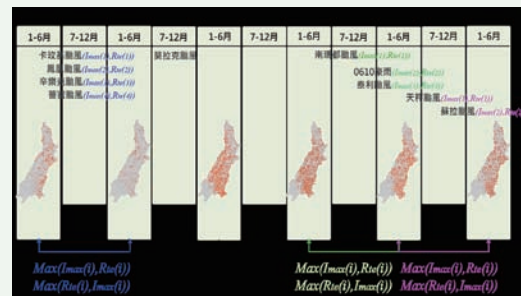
| 1-6月 | 7-12月 | 1-6月 | 7-12月 | 1-6月 | 7-12月 | 1-6月 | 7-12月 | 1-6月 | 7-12月 | 1-6月 |
|---|---|---|---|---|---|---|---|---|---|---|

卡玫基颱風(Imax(1),Rio(1))
鳳凰颱風(Imax(2),Rio(2))
辛樂克颱風(Imax(3),Rio(3))
薔蜜颱風(Imax(4),Rio(4))

莫拉克颱風

南瑪都颱風(Imax(1),Rio(1))

0610豪雨(Imax(1),Rio(1))
泰利颱風(Imax(2),Rio(2))

天秤颱風(Imax(1),Rio(1))
蘇拉颱風(Imax(2),Rio(2))

Max(Imax(i),Rio(i))
Max(Rio(i),Imax(i))

Max(Imax(i),Rio(i))
Max(Rio(i),Imax(i))

Max(Imax(i),Rio(i))
Max(Rio(i),Imax(i))